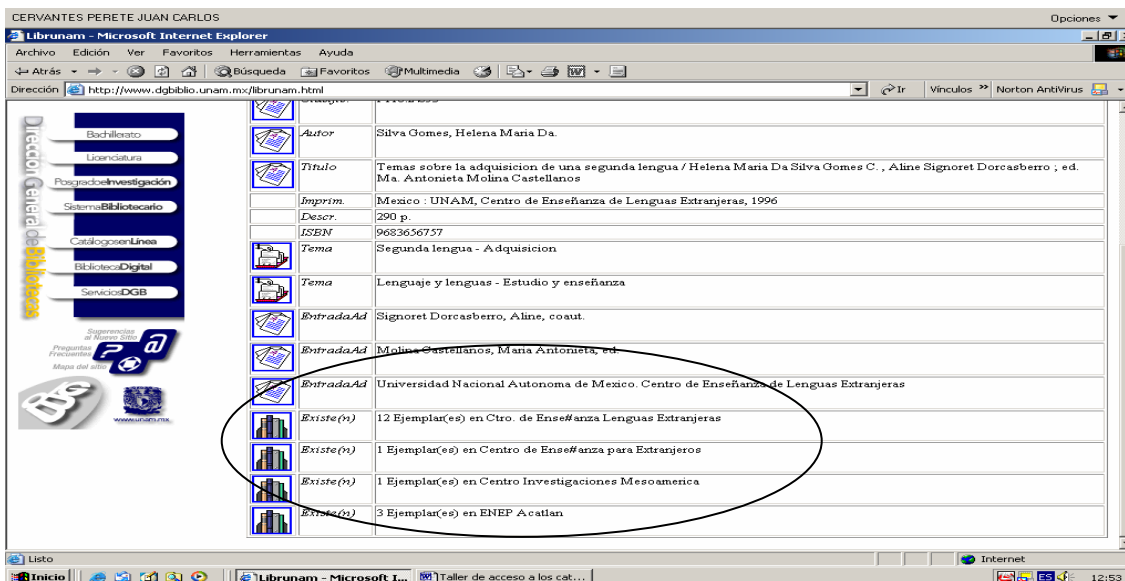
CERVANTES PERETE JUAN CARLOS

Opciones

Librunam - Microsoft Internet Explorer

Archivo Edición Ver Favoritos Herramientas Ayuda

Atrás Búsqueda Favoritos Multimedia

Dirección http://www.dgbiblio.unam.mx/librunam.html Ir Vínculos Norton AntiVirus

Dirección General de Bibliotecas

Bachillerato

Licenciatura

PosgradoInvestigación

SistemaBibliotecario

CatálogosenLínea

BibliotecaDigital

ServiciosDGB

Sugerencias al Nuevo Sitio

Preguntas Frecuentes

Mapa del sitio

www.unam.mx

| | | |
|---|---|---|
| | Autor | Silva Gomes, Helena Maria Da. |
| | Titulo | Temas sobre la adquisicion de una segunda lengua / Helena Maria Da Silva Gomes C. , Aline Signoret Dorcasberro ; ed. Ma. Antonieta Molina Castellanos |
| | Imprim. | Mexico : UNAM, Centro de Enseñanza de Lenguas Extranjeras, 1996 |
| | Descr. | 290 p. |
| | ISBN | 9683656757 |
| | Tema | Segunda lengua - Adquisicion |
| | Tema | Lenguaje y lenguas - Estudio y enseñanza |
| | EntradaAd | Signoret Dorcasberro, Aline, coaut. |
| | EntradaAd | Molina Castellanos, Maria Antonieta, ed. |
| | EntradaAd | Universidad Nacional Autonoma de Mexico. Centro de Enseñanza de Lenguas Extranjeras |
| | Existe(n) | 12 Ejemplar(es) en Ctro. de Ense#anza Lenguas Extranjeras |
| | Existe(n) | 1 Ejemplar(es) en Centro de Ense#anza para Extranjeros |
| | Existe(n) | 1 Ejemplar(es) en Centro Investigaciones Mesoamerica |
| | Existe(n) | 3 Ejemplar(es) en ENEP Acatlan |

Listo

Internet

Inicio Librunam - Microsoft I... Taller de acceso a los cat...

ES 12:53